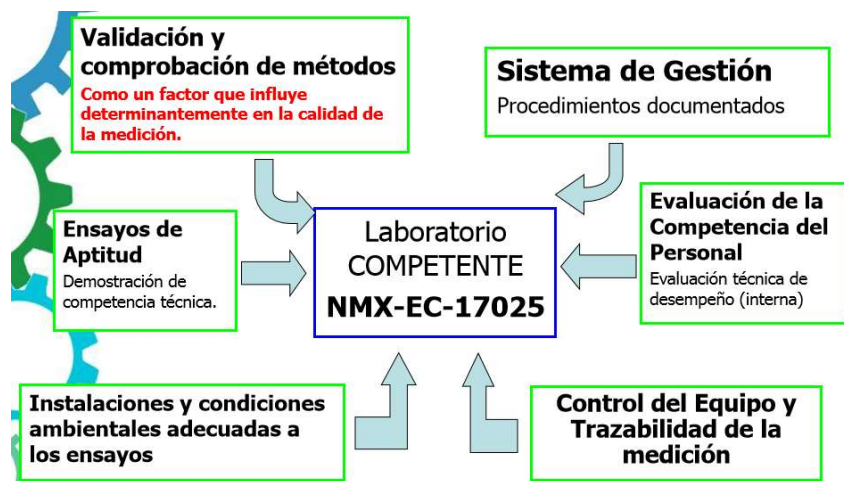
Validación y comprobación de métodos
Como un factor que influye determinantemente en la calidad de la medición.

Sistema de Gestión
Procedimientos documentados

Ensayos de Aptitud
Demostración de competencia técnica.

Laboratorio
COMPETENTE
NMX-EC-17025

Evaluación de la Competencia del Personal
Evaluación técnica de desempeño (interna)

Instalaciones y condiciones ambientales adecuadas a los ensayos

Control del Equipo y Trazabilidad de la medición